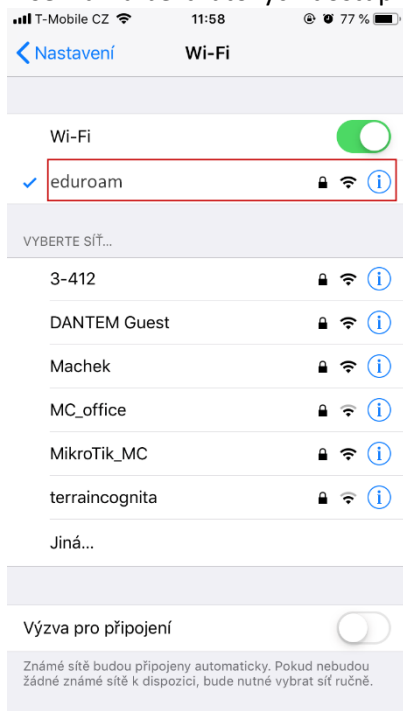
T-Mobile CZ 11:58 77 %

Nastavení Wi-Fi

Wi-Fi

✓ eduroam

VYBERTE SÍŤ...

3-412

DANTEM Guest

Machek

MC_office

MikroTik_MC

terraincognita

Jiná...

Výzva pro připojení

Známé sítě budou připojeny automaticky. Pokud nebudou žádné známé sítě k dispozici, bude nutné vybrat síť ručně.